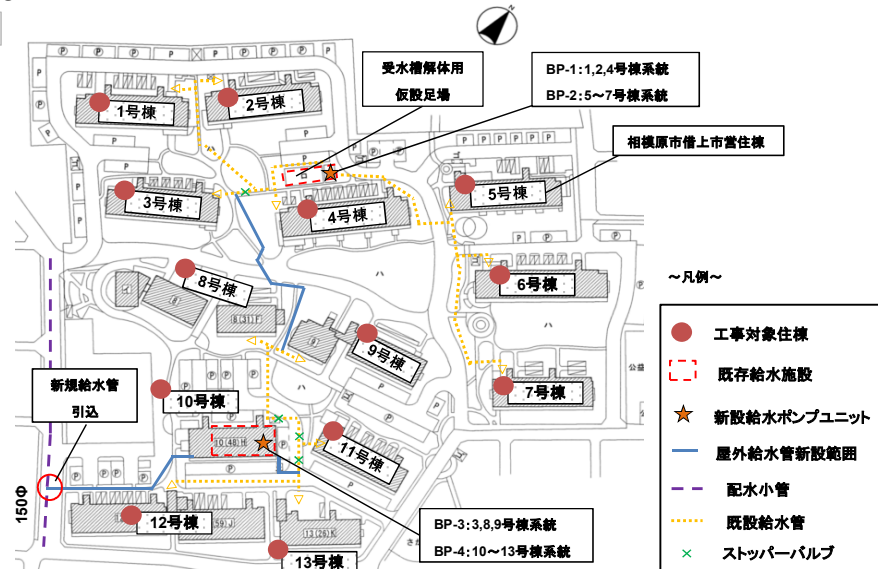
N

受水槽解体用

仮設足場

BP-1:1,2,4号棟系統

BP-2:5〜7号棟系統

相模原市借上市営住棟

1号棟

2号棟

3号棟

4号棟

5号棟

6号棟

7号棟

8号棟

9号棟

10号棟

11号棟

12号棟

13号棟

新規給水管

引込

150Φ

BP-3:3,8,9号棟系統

BP-4:10〜13号棟系統

〜凡例〜

工事対象住棟

既存給水施設

新設給水ポンプユニット

屋外給水管新設範囲

配水小管

既設給水管

ストッパーバルブ